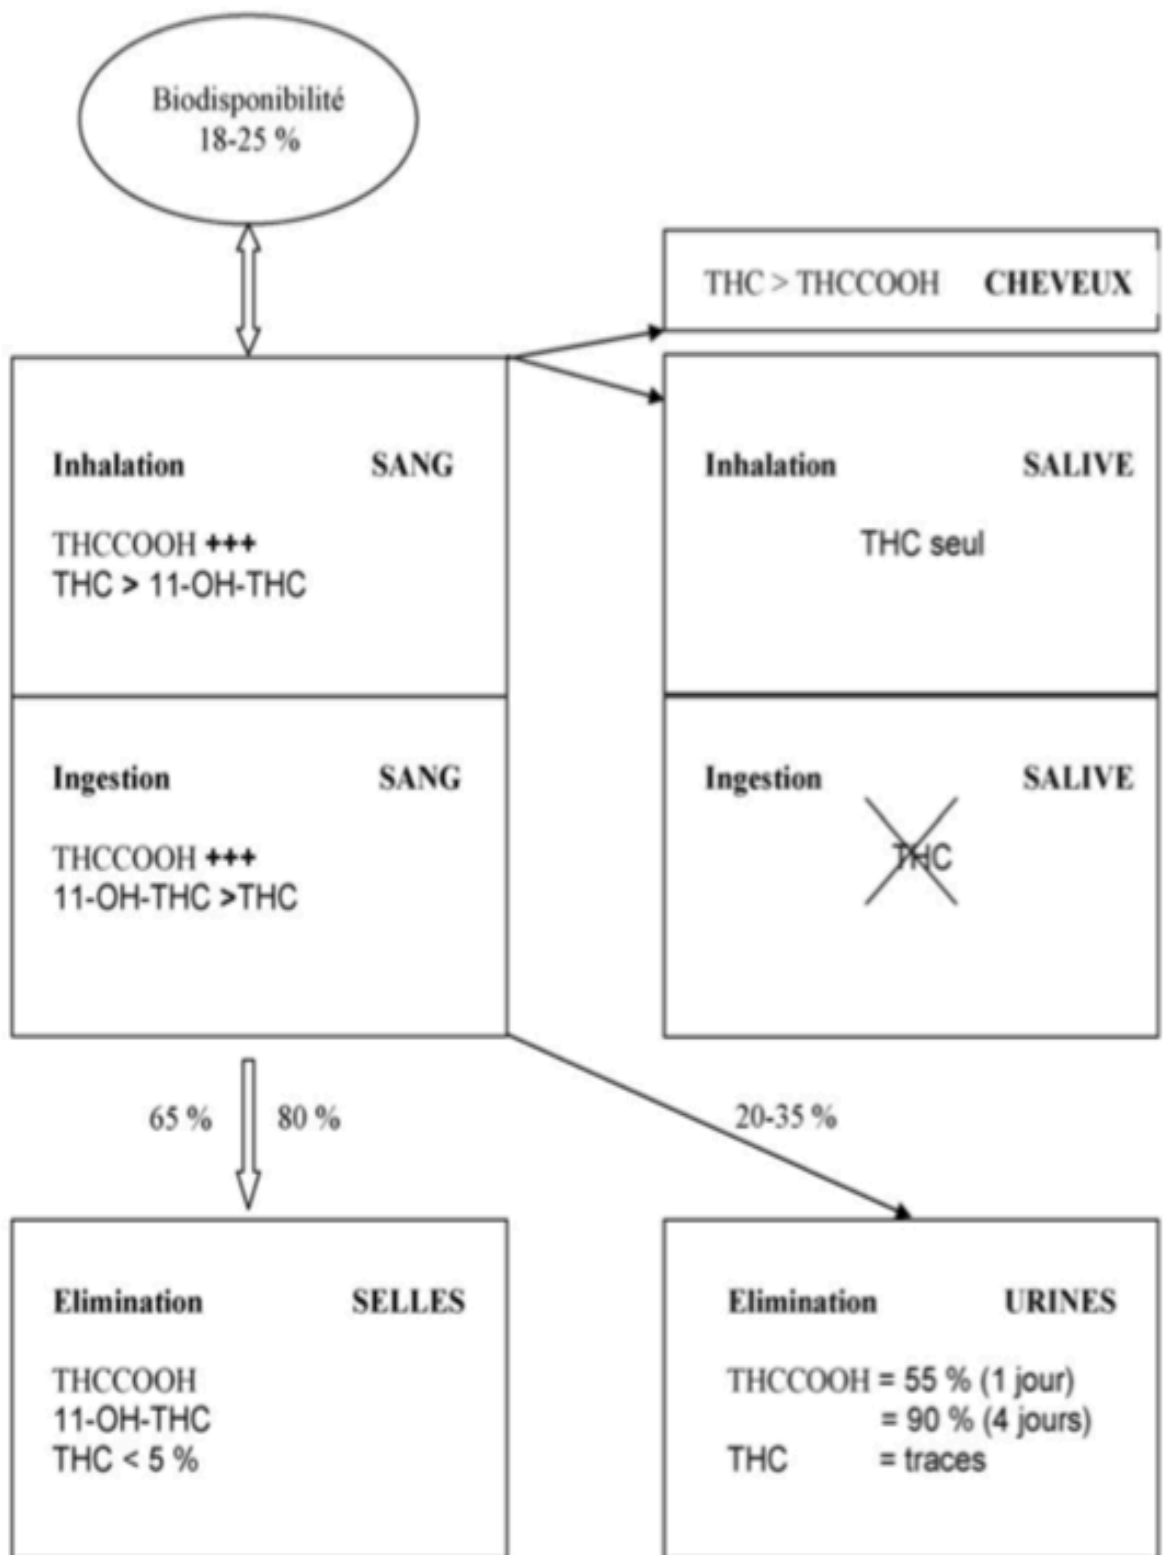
Biodisponibilité
18-25 %

THC > THCCOOH CHEVEUX

Inhalation SANG

THCCOOH +++
THC > 11-OH-THC

Inhalation SALIVE

THC seul

Ingestion SANG

THCCOOH +++
11-OH-THC >THC

Ingestion SALIVE

THC

65 % 80 %

20-35 %

Elimination SELLES

THCCOOH
11-OH-THC
THC < 5 %

Elimination URINES

THCCOOH = 55 % (1 jour)
= 90 % (4 jours)
THC = traces